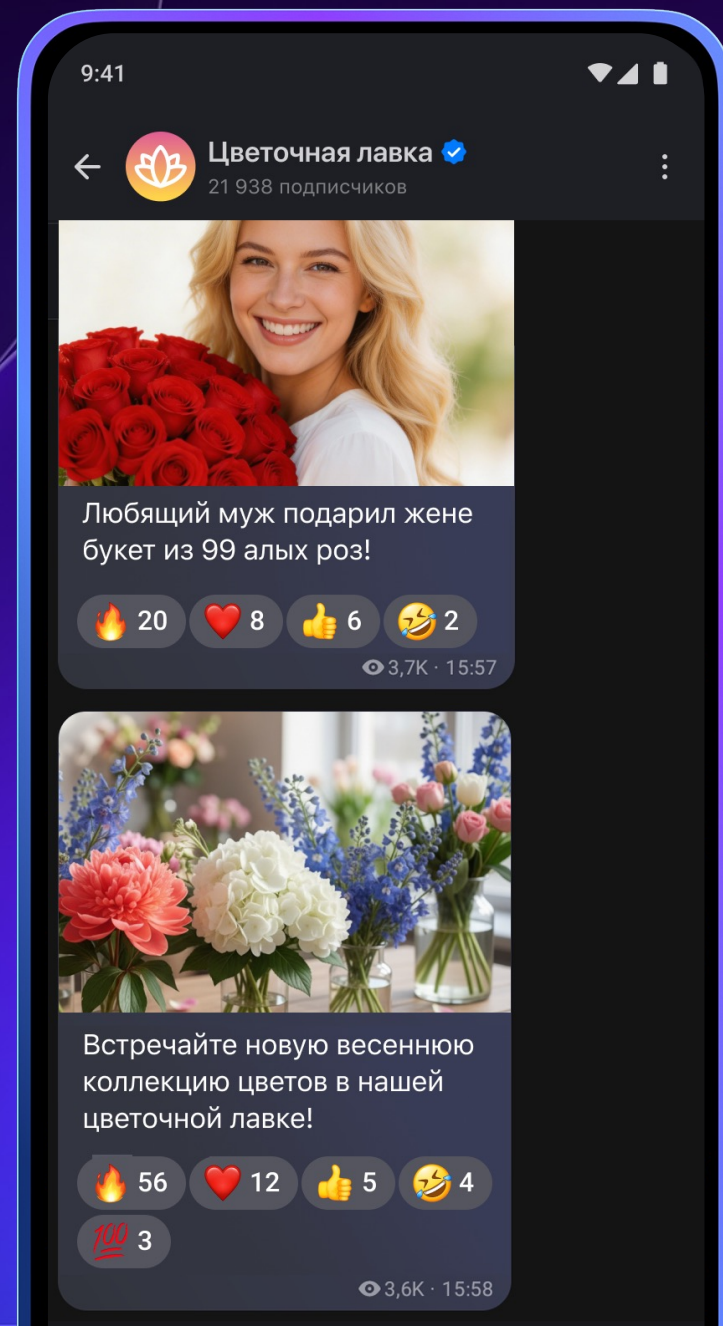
9:41

Цветочная лавка
21 938 подписчиков

Любящий муж подарил жене букет из 99 алых роз!

🔥 20 ❤️ 8 👍 6 🤣 2

3,7K · 15:57

Встречайте новую весеннюю коллекцию цветов в нашей цветочной лавке!

🔥 56 ❤️ 12 👍 5 🤣 4 💯 3

3,6K · 15:58